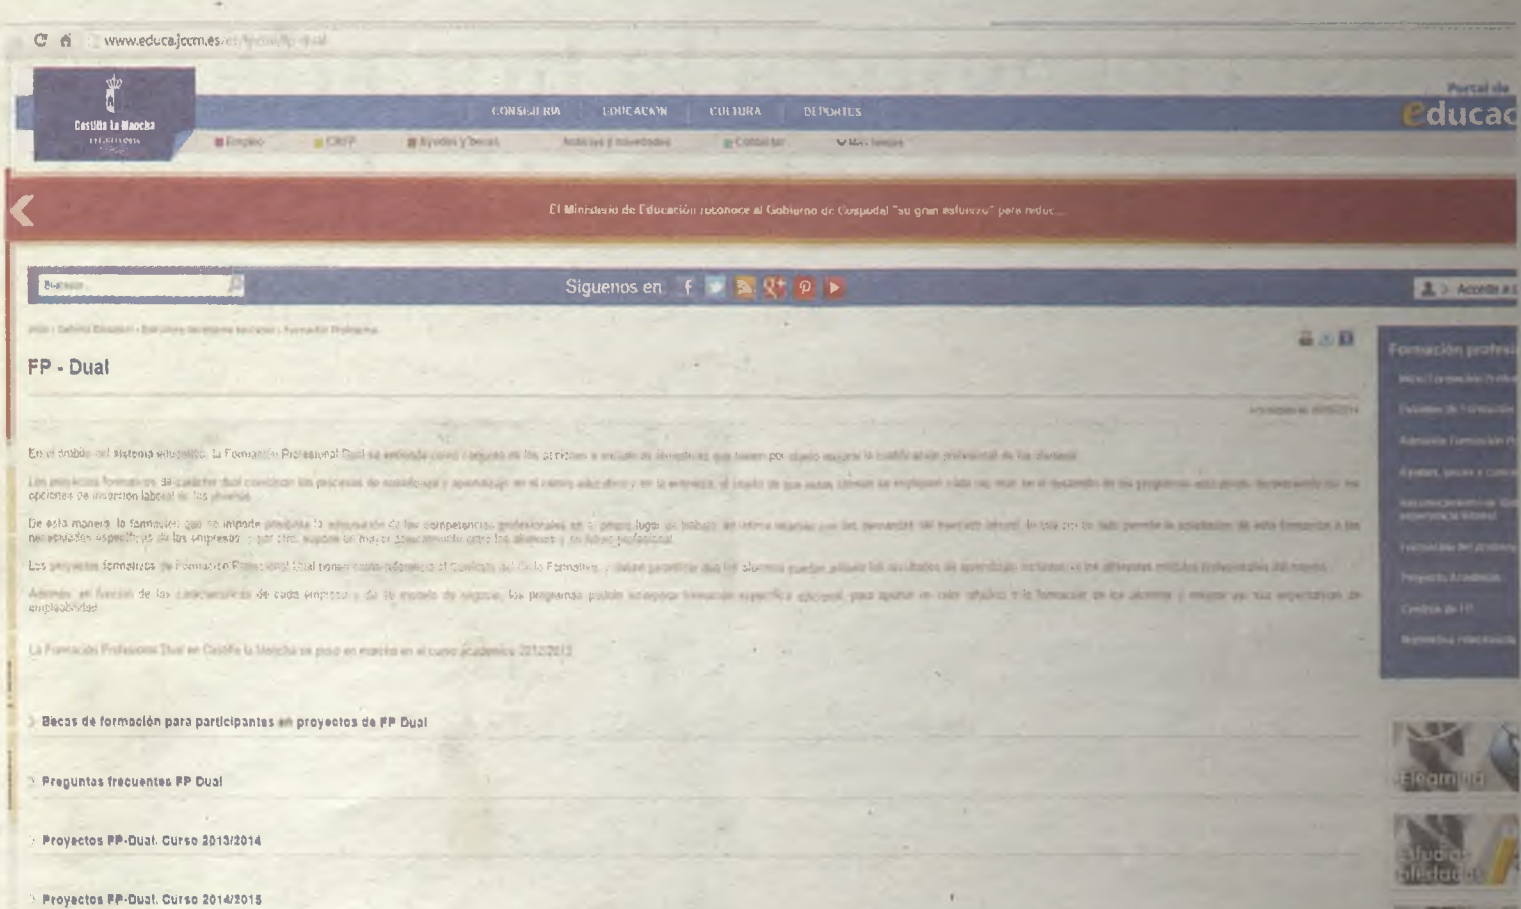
www.educa.jccm.es/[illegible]

Castilla La Mancha

CONSEJERIA EDUCACION CULTURA DEPORTES

Portal de educac

Empleo CRFP Ayudas y becas Noticias y novedades Contactar Más temas

El Ministerio de Educación reconoce al Gobierno de Cospedal "su gran esfuerzo" para reduc...

Buscar

Síguenos en

Acceder a

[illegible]

FP - Dual

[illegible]

En el ámbito del sistema educativo, la Formación Profesional Dual se entiende como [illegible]

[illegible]

De esta manera, la formación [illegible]

Los proyectos formativos de Formación Profesional Dual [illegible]

Además, en función de las características de cada empresa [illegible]

La Formación Profesional Dual en Castilla la Mancha se puso en marcha en el curso académico 2012/2013

Becas de formación para participantes en proyectos de FP Dual

Preguntas frecuentes FP Dual

Proyectos FP-Dual. Curso 2013/2014

Proyectos FP-Dual. Curso 2014/2015

Formación profes

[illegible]

Elearning

Estudios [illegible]